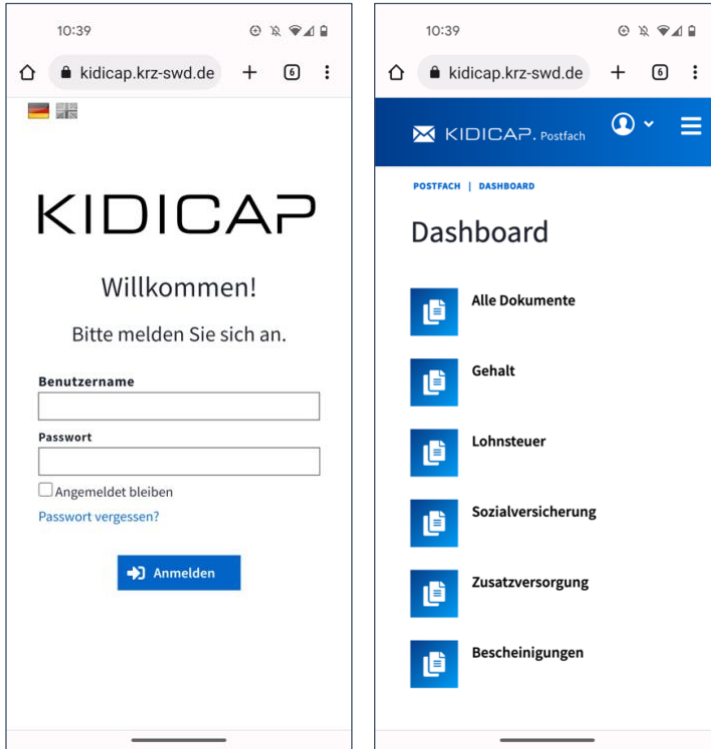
10:39

kidicap.krz-swd.de

6

KIDICAP

Willkommen!

Bitte melden Sie sich an.

Benutzername

Passwort

Angemeldet bleiben

Passwort vergessen?

Anmelden

10:39

kidicap.krz-swd.de

6

KIDICAP. Postfach

POSTFACH | DASHBOARD

Dashboard

Alle Dokumente

Gehalt

Lohnsteuer

Sozialversicherung

Zusatzversorgung

Bescheinigungen